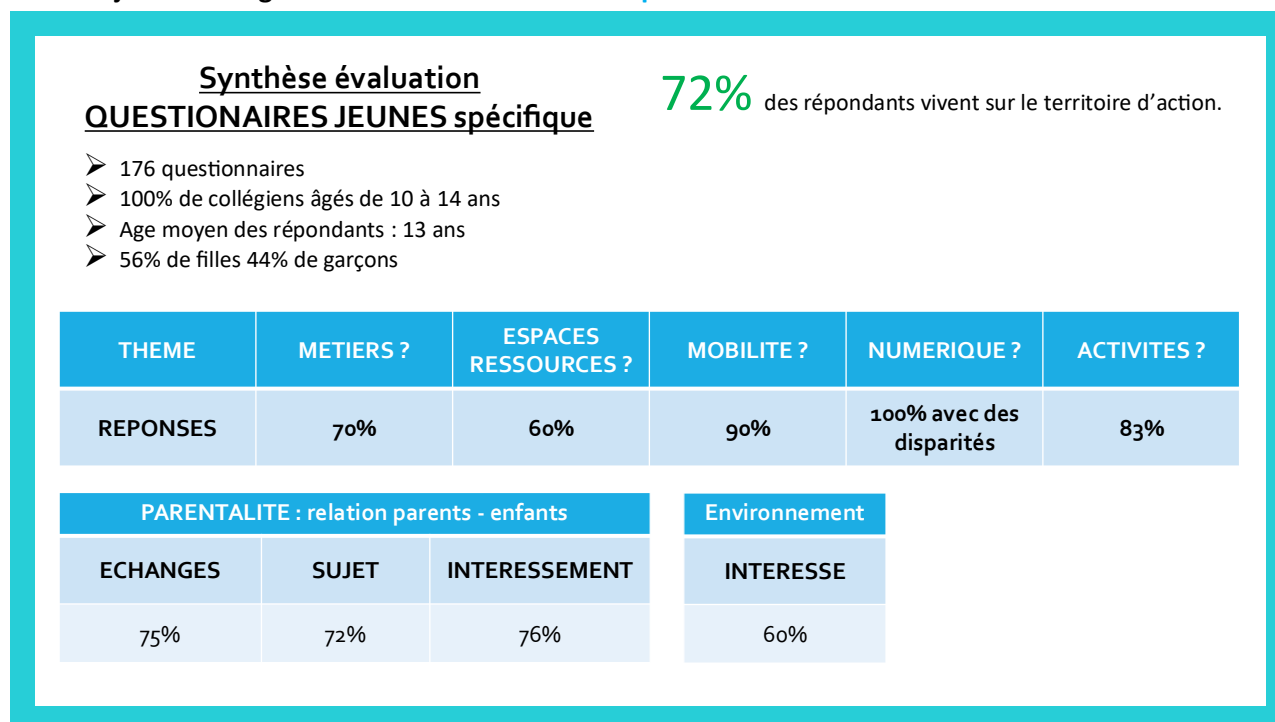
Synthèse évaluation
QUESTIONAIRES JEUNES spécifique

72% des répondants vivent sur le territoire d'action.

- 176 questionnaires
- 100% de collégiens âgés de 10 à 14 ans
- Age moyen des répondants : 13 ans
- 56% de filles 44% de garçons

| THEME | METIERS ? | ESPACES RESSOURCES ? | MOBILITE ? | NUMERIQUE ? | ACTIVITES ? |
|---|---|---|---|---|---|
| REPONSES | 70% | 60% | 90% | 100% avec des disparités | 83% |

| PARENTALITE : relation parents - enfants | | |
|---|---|---|
| ECHANGES | SUJET | INTERESSEMENT |
| 75% | 72% | 76% |

| Environnement |
|---|
| INTERESSE |
| 60% |